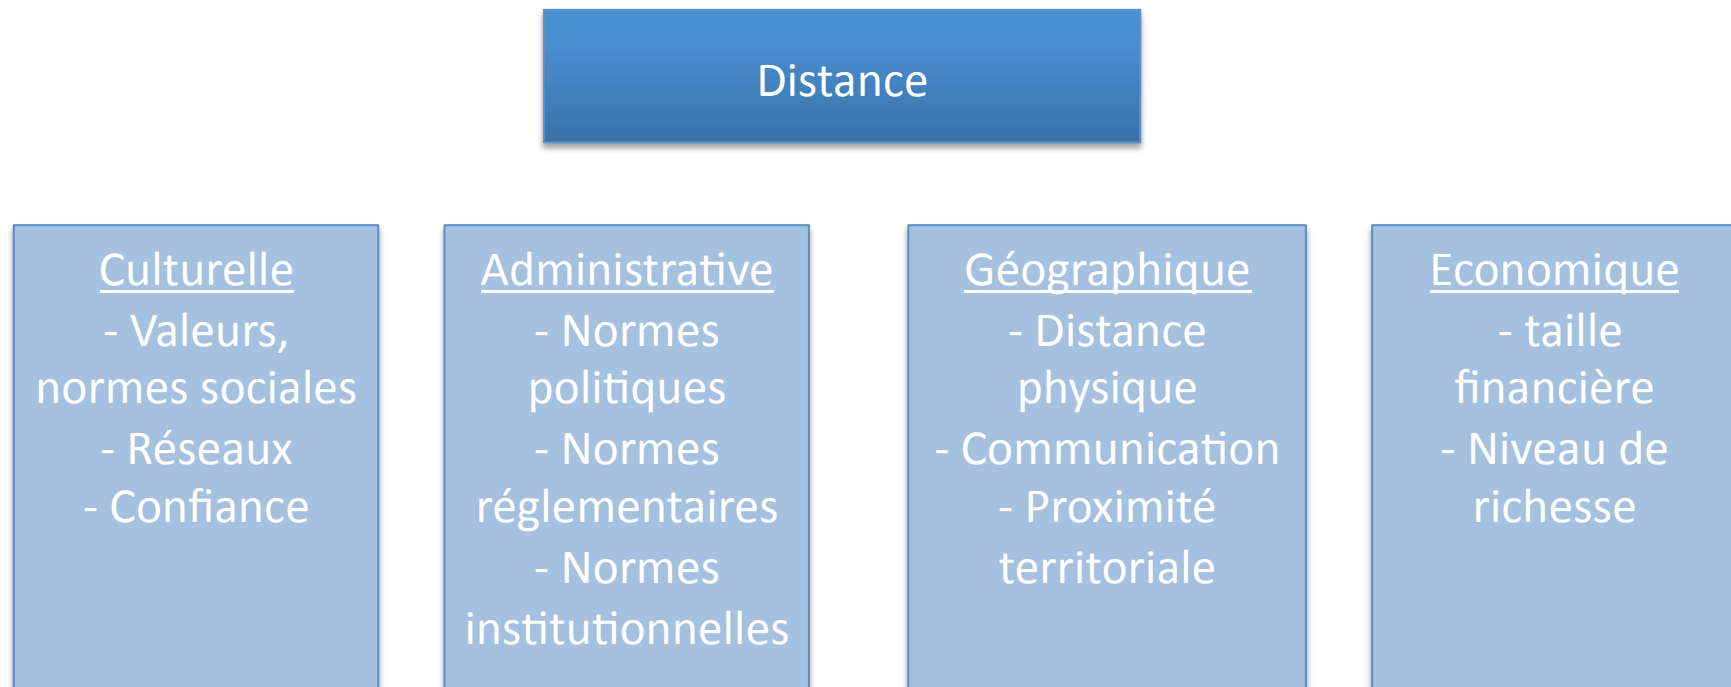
Distance

Culturelle
- Valeurs, normes sociales
- Réseaux
- Confiance

Administrative
- Normes politiques
- Normes réglementaires
- Normes institutionnelles

Géographique
- Distance physique
- Communication
- Proximité territoriale

Economique
- taille financière
- Niveau de richesse